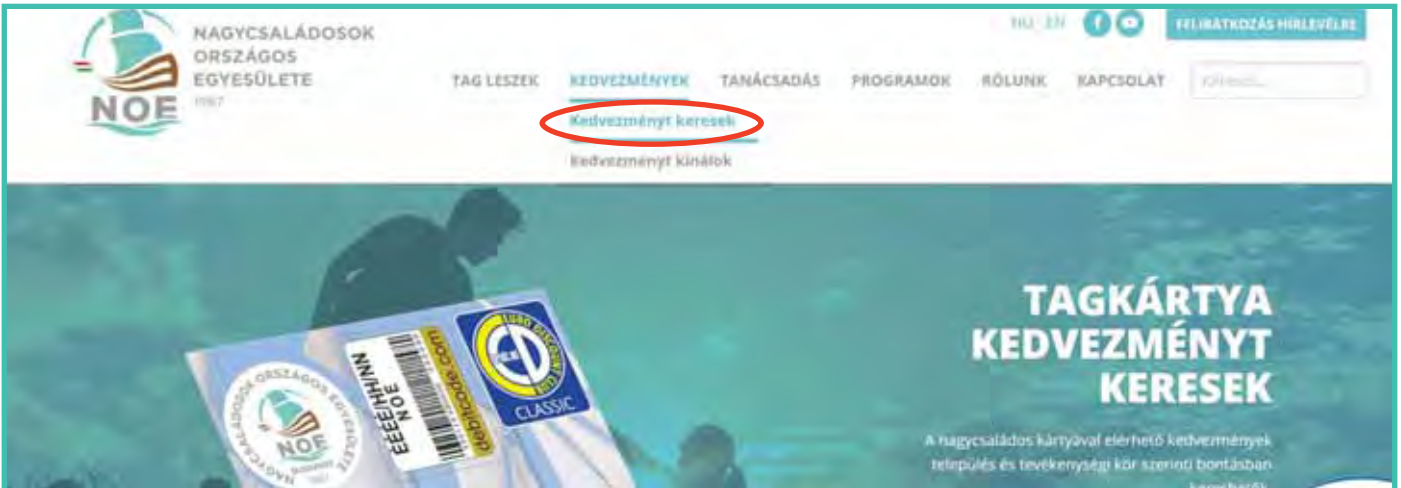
NAGYCSALÁDOSOK ORSZÁGOS EGYESÜLETE
NOE
1987

HU EN

FELIRATKOZÁS HÍRLEVÉLRE

TAG LESZEK KEDVEZMÉNYEK TANÁCSADÁS PROGRAMOK RÓLUNK KAPCSOLAT

Keresés...

Kedvezményt keresek
Kedvezményt kínálok

NAGYCSALÁDOSOK ORSZÁGOS EGYESÜLETE
NOE
BUDAPEST

EEEEE/HH/NN
NOE

debitcode.com

EURO DISCOUNT
ED
CLASSIC

TAGKÁRTYA KEDVEZMÉNYT KERESEK

A nagycsaládos kártyával elérhető kedvezmények település és tevékenységi kör szerinti bontásban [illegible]